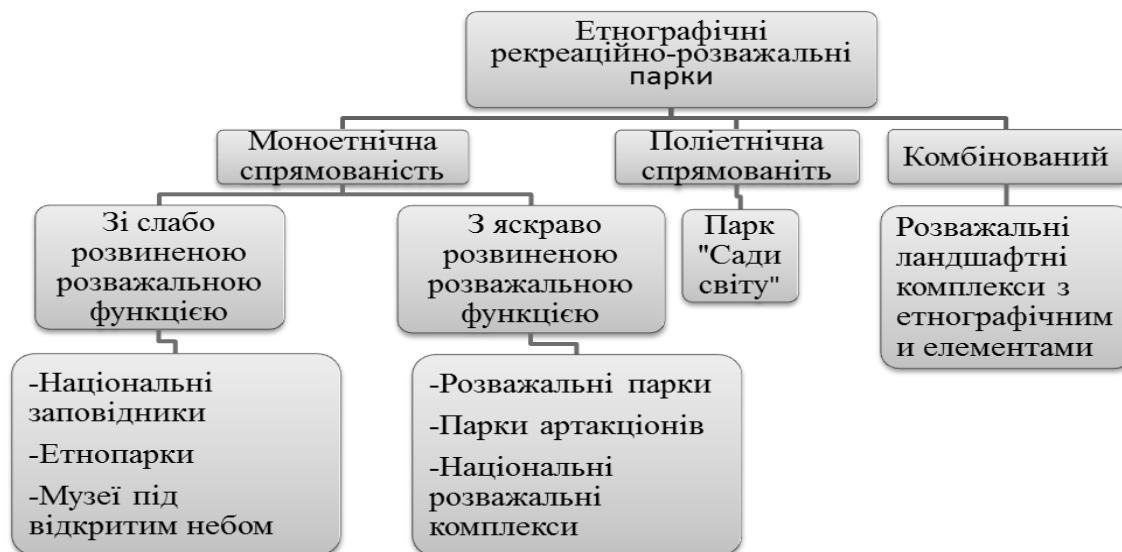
Етнографічні рекреаційно-розважальні парки

Моноетнічна спрямованість

Поліетнічна спрямованіть

Комбінований

Зі слабо розвиненою розважальною функцією

З яскраво розвиненою розважальною функцією

Парк "Сади світу"

Розважальні ландшафтні комплекси з етнографічним и елементами

-Національні заповідники

-Етнопарки

-Музеї під відкритим небом

-Розважальні парки

-Парки артакціонів

-Національні розважальні комплекси